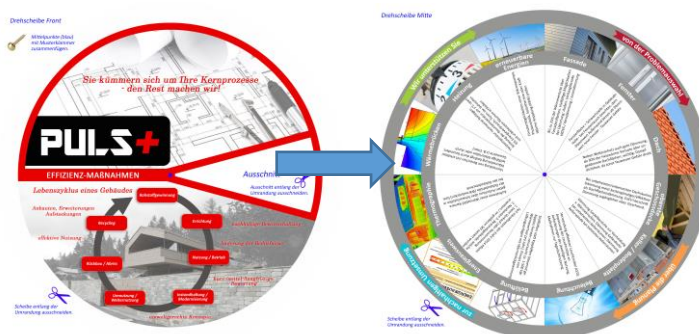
Drehscheibe Front

Mittelpunkt (blau) mit Musterklammer zusammenfügen.

Sie kümmern sich um Ihre Kernprozesse - den Rest machen wir!

PULS+

EFFIZIENZ-MAßNAHMEN

Ausschnitt

Ausschnitt entlang der Umrandung ausschneiden.

Lebenszyklus eines Gebäudes

Anbauten, Erweiterungen Aufstockungen

effiziente Nutzung

Schlüsselübergabe

Recycling

Errichtung

Rückbau / Abriss

Nutzung / Betrieb

Umnutzung / Modernisierung

Instandhaltung / Modernisierung

Scheibe entlang der Umrandung ausschneiden.

Drehscheibe Mitte

Wir unterstützen Sie

Fassade

erneuerbare Energien

Heizung

Wärmeschutz

Innenraum

Dach

Brandschutz

Energie

Beratung

Technik

Scheibe entlang der Umrandung ausschneiden.